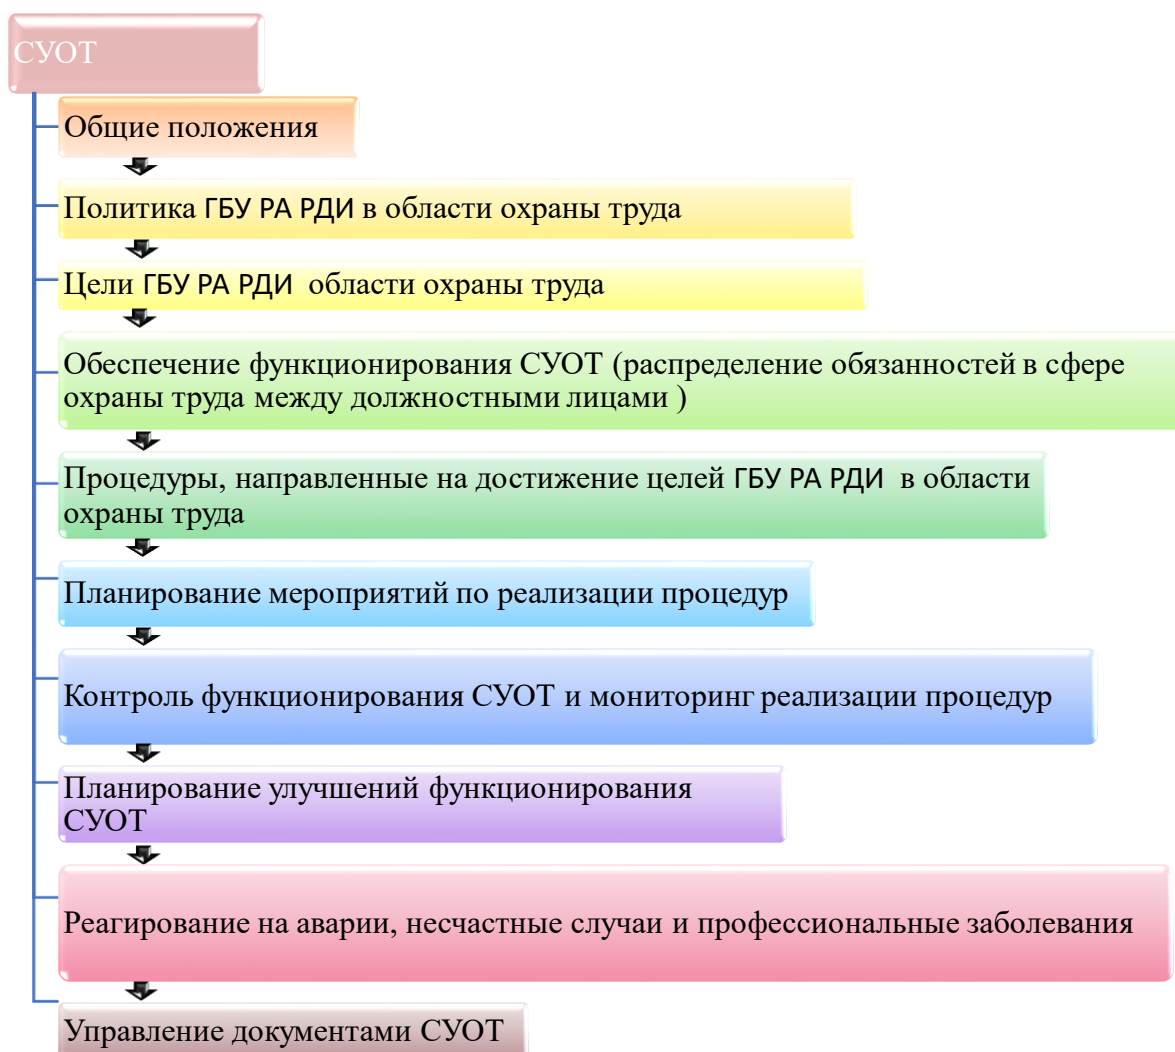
СУОТ

Общие положения

Политика ГБУ РА РДИ в области охраны труда

Цели ГБУ РА РДИ области охраны труда

Обеспечение функционирования СУОТ (распределение обязанностей в сфере охраны труда между должностными лицами )

Процедуры, направленные на достижение целей ГБУ РА РДИ в области охраны труда

Планирование мероприятий по реализации процедур

Контроль функционирования СУОТ и мониторинг реализации процедур

Планирование улучшений функционирования СУОТ

Реагирование на аварии, несчастные случаи и профессиональные заболевания

Управление документами СУОТ